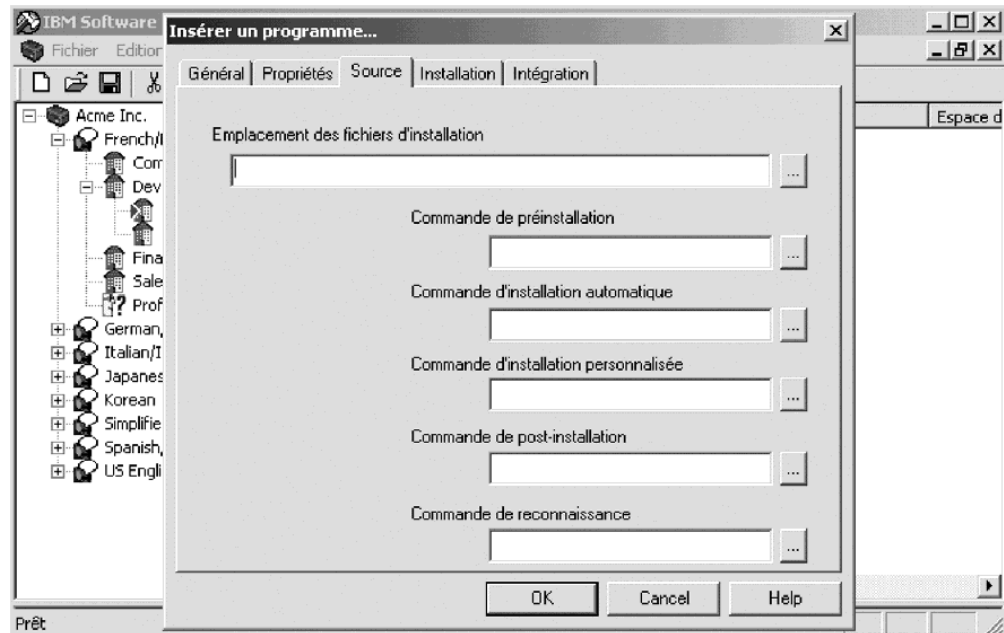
IBM Software
Fichier Edition
Acme Inc.
French/I
Com
Dev
Fina
Sale
Prof
German,
Italian/I
Japanes
Korean
Simplifie
Spanish,
US Engli
Espace d
Prêt

Insérer un programme...
Général | Propriétés | Source | Installation | Intégration

Emplacement des fichiers d'installation
...
Commande de préinstallation
...
Commande d'installation automatique
...
Commande d'installation personnalisée
...
Commande de post-installation
...
Commande de reconnaissance
...
OK Cancel Help